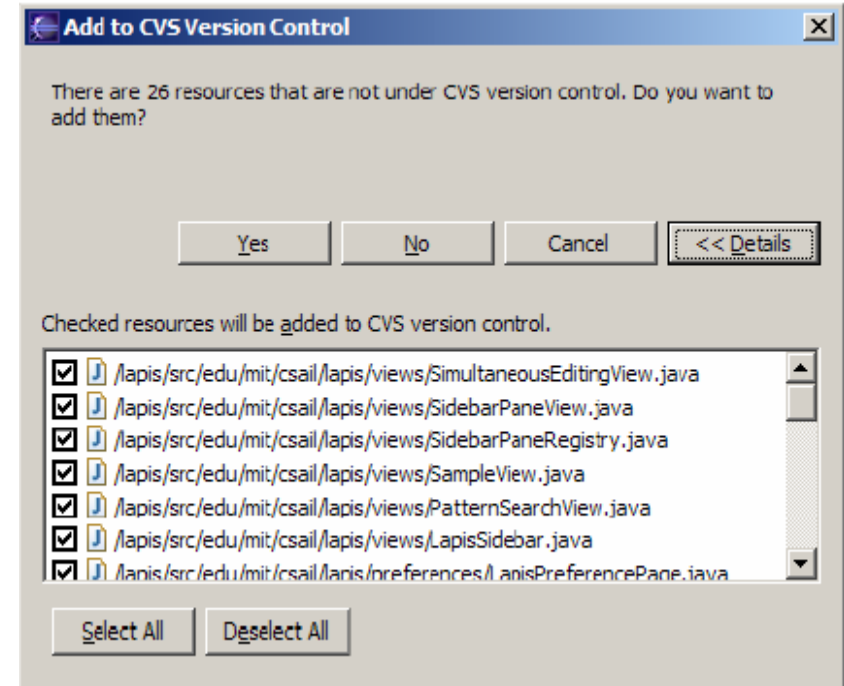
Add to CVS Version Control

There are 26 resources that are not under CVS version control. Do you want to add them?

Yes No Cancel << Details

Checked resources will be added to CVS version control.

/lapis/src/edu/mit/csail/lapis/views/SimultaneousEditingView.java
/lapis/src/edu/mit/csail/lapis/views/SidebarPaneView.java
/lapis/src/edu/mit/csail/lapis/views/SidebarPaneRegistry.java
/lapis/src/edu/mit/csail/lapis/views/SampleView.java
/lapis/src/edu/mit/csail/lapis/views/PatternSearchView.java
/lapis/src/edu/mit/csail/lapis/views/LapisSidebar.java
/lapis/src/edu/mit/csail/lapis/preferences/LapisPreferencePage.java

Select All Deselect All